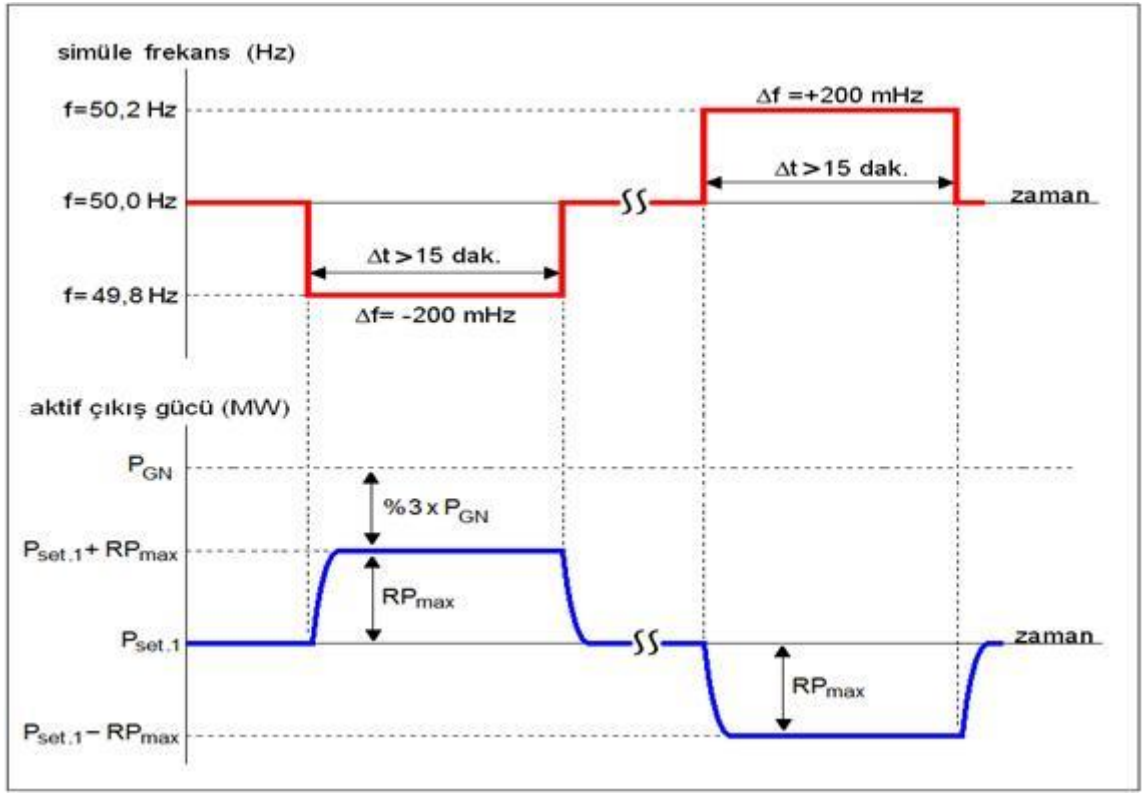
simüle frekans (Hz)

f=50,2 Hz

$\Delta f$ =+200 mHz

$\Delta t$ > 15 dak.

f=50,0 Hz

zaman

$\Delta t$ > 15 dak.

f=49,8 Hz

$\Delta f$= -200 mHz

aktif çıkış gücü (MW)

$P_{GN}$

%3 x $P_{GN}$

$P_{set.1}$+ $RP_{max}$

$RP_{max}$

$P_{set.1}$

zaman

$RP_{max}$

$P_{set.1}$ – $RP_{max}$